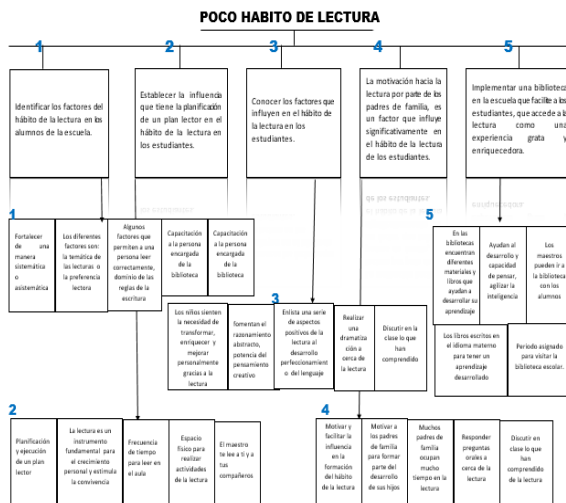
POCO HABITO DE LECTURA

1

Identificar los factores del hábito de la lectura en los alumnos de la escuela.

2

Establecer la influencia que tiene la planificación de un plan lector en el hábito de la lectura en los estudiantes.

3

Conocer los factores que influyen en el hábito de la lectura en los estudiantes.

4

La motivación hacia la lectura por parte de los padres de familia, es un factor que influye significativamente en el hábito de la lectura de los estudiantes.

5

Implementar una biblioteca en la escuela que facilite a los estudiantes, que accede a la lectura como una experiencia grata y enriquecedora.

1

Fortalecer de una manera sistemática o asistemática

Los diferentes factores son: la temática de las lecturas o la preferencia lectora

Algunos factores que permiten a una persona leer correctamente, dominio de las reglas de la escritura

Capacitación a la persona encargada de la biblioteca

Capacitación a la persona encargada de la biblioteca

5

En las bibliotecas encuentran diferentes materiales y libros que ayudan a desarrollar su aprendizaje

Ayudan al desarrollo y capacidad de pensar, agilizar la inteligencia

Los maestros pueden ir a la biblioteca con los alumnos

3

Los niños sienten la necesidad de transformar, enriquecer y mejorar personalmente gracias a la lectura

fomentan el razonamiento abstracto, potencia del pensamiento creativo

Enlista una serie de aspectos positivos de la lectura al desarrollo perfeccionamiento del lenguaje

Realizar una dramatización acerca de la lectura

Discutir en la clase lo que han comprendido

Los libros escritos en el idioma materno para tener un aprendizaje desarrollado

Periodo asignado para visitar la biblioteca escolar.

2

Planificación y ejecución de un plan lector

La lectura es un instrumento fundamental para el crecimiento personal y estimula la convivencia

Frecuencia de tiempo para leer en el aula

Espacio físico para realizar actividades de la lectura

El maestro te lee a ti y a tus compañeros

4

Motivar y facilitar la influencia en la formación del hábito de la lectura

Motivar a los padres de familia para formar parte del desarrollo de sus hijos

Muchos padres de familia ocupan mucho tiempo en la lectura

Responder preguntas orales a cerca de la lectura

Discutir en clase lo que han comprendido de la lectura